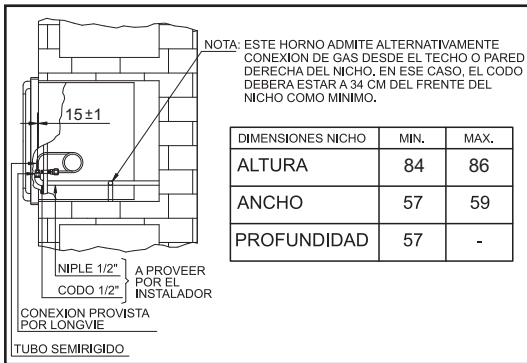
NOTA: ESTE HORNO ADMITE ALTERNATIVAMENTE CONEXION DE GAS DESDE EL TECHO O PARED DERECHA DEL NICHO. EN ESE CASO, EL CODO DEBERA ESTAR A 34 CM DEL FRENTE DEL NICHO COMO MINIMO.

15 ±1

| DIMENSIONES NICHO | MIN. | MAX. |
|---|---|---|
| ALTURA | 84 | 86 |
| ANCHO | 57 | 59 |
| PROFUNDIDAD | 57 | - |

NIPLE 1/2"
CODO 1/2"
A PROVEER POR EL INSTALADOR

CONEXION PROVISTA POR LONGVIE

TUBO SEMIRIGIDO